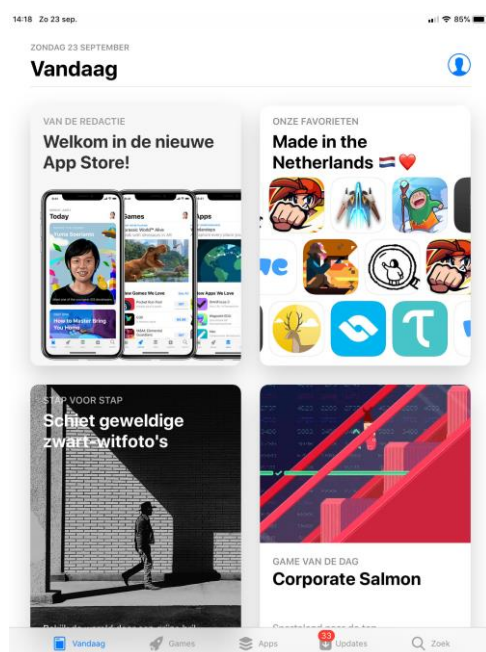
14:18 Zo 23 sep.

85%

ZONDAG 23 SEPTEMBER

Vandaag

VAN DE REDACTIE

Welkom in de nieuwe App Store!

Today

Games

Apps

How to Master Bring You Home

New Games We Love

New Apps We Love

ONZE FAVORIETEN

Made in the Netherlands

STAP VOOR STAP

Schiet geweldige zwart-witfoto's

GAME VAN DE DAG

Corporate Salmon

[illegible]

Vandaag

Games

Apps

33

Updates

Zoek